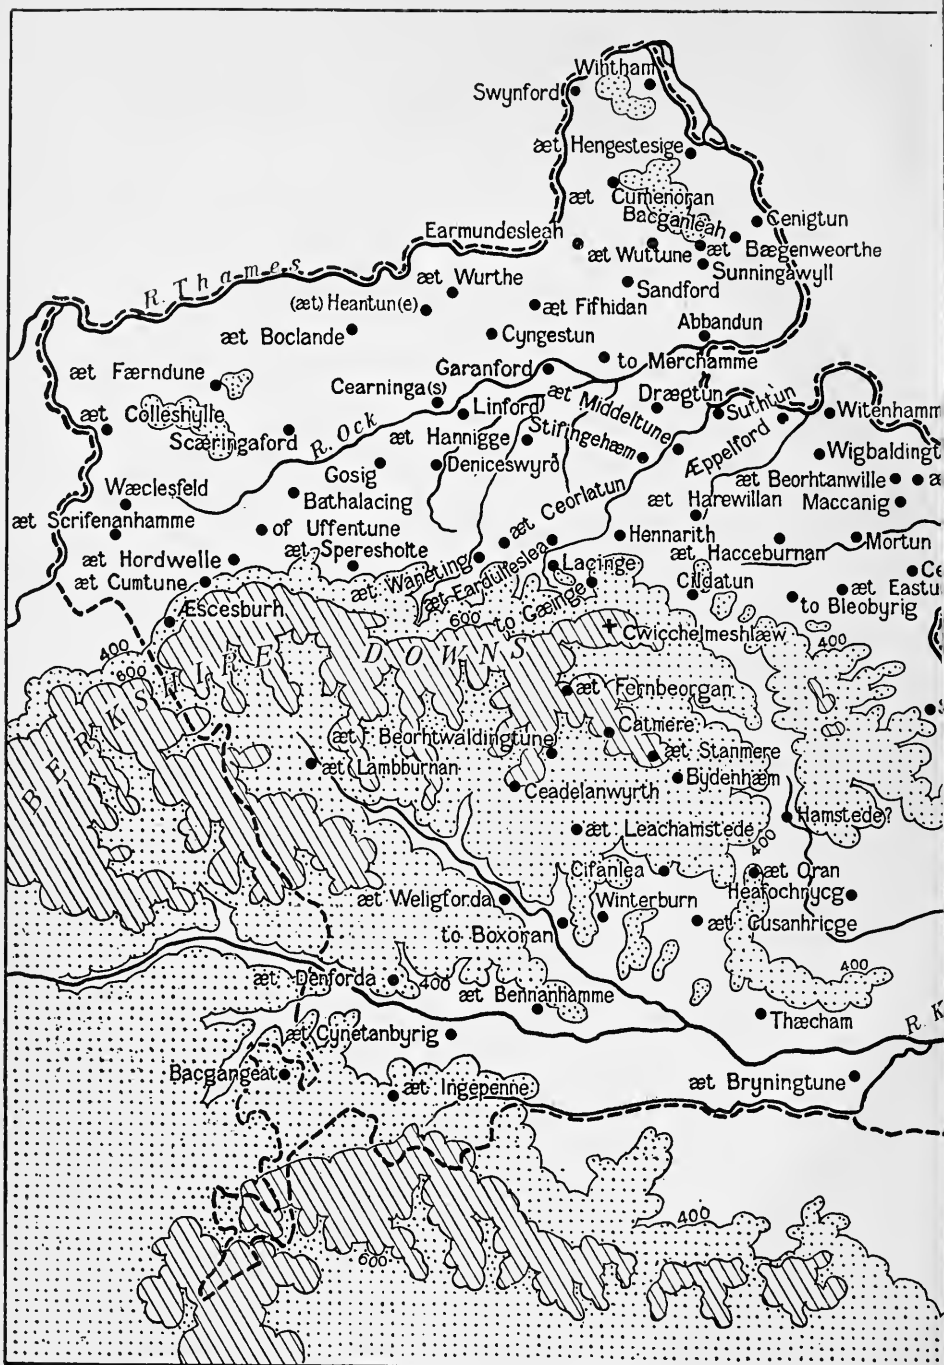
Witham
Swynford
æt Hengestesige
æt Cumenoran
Bacganleah
Cenigtun
Earmundesleah
æt Wuttune
æt Bægenweorthe
Sunningawyll
R. Thames
æt Wurthe
Sandford
(æt) Heantun(e)
æt Fifhidan
æt Boclande
Cyngestun
Abbandun
æt Færndune
Garanford
to Merchamme
Cearninga(s)
æt Middeltune
Drægtun
Suthtun
Witenhamm
æt Colleshylle
Linford
Scæringaford
R. Ock
æt Hannigge
Stifingehæm
Æppelford
Wigbaldingt
Gosig
Deniceswyrð
æt Beorhtanwille
Wæclesfeld
Bathalacing
æt Ceorlatun
æt Harewillan
Maccanig
æt Scrifenanhamme
of Uffentune
Hennarith
æt Speresholte
æt Hacceburnan
Mortun
æt Hordwelle
æt Waneting
æt Earduifeslea
Lacinge
Cildatun
æt Eastu
æt Cumtune
600
to Cæilinge
to Bleobyrig
Æscesburh
Cwicchelmeshlæw
400
800
BERKSHIRE DOWNS
æt Fernbeorgan
æt Beorhtwaldingtune
Catmere
æt Stanmere
æt Lambburnan
Bydenhæm
Ceadelanwyrth
Hamstede?
æt Leachamstede
400
Cifanlea
æt Oran
Heafochrycg
Winterburn
æt Weligforda
æt Cusanhricge
to Boxoran
400
æt Denforda
400
æt Bennanhamme
Thæcham
R. K
æt Cynetanbyrig
Bacganeat
æt Ingepenne
æt Bryningtune
400
600